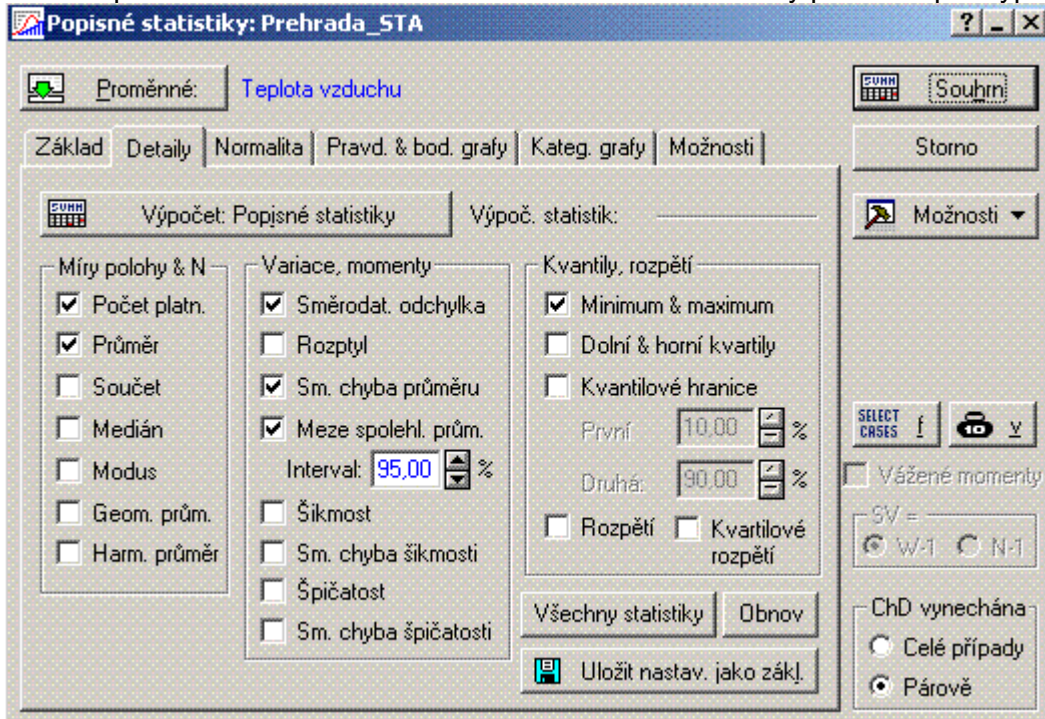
Popisné statistiky: Prehrada_STA

?

Proměnné: Teplota vzduchu

Souhrn

Storno

Možnosti ▾

Základ | Detaily | Normalita | Pravd. & bod. grafy | Kateg. grafy | Možnosti

SUMM Výpočet: Popisné statistiky

Výpoč. statistik:

Míry polohy & N

☑ Počet platn.
☑ Průměr
☐ Součet
☐ Medián
☐ Modus
☐ Geom. prům.
☐ Harm. průměr

Variace, momenty

☑ Směrodat. odchylka
☐ Rozptyl
☑ Sm. chyba průměru
☑ Meze spolehl. prům.
Interval: 95,00 %
☐ Šikmost
☐ Sm. chyba šikmosti
☐ Špičatost
☐ Sm. chyba špičatosti

Kvantily, rozpětí

☑ Minimum & maximum
☐ Dolní & horní kvartily
☐ Kvantilové hranice
První: 10,00 %
Druhá: 90,00 %
☐ Rozpětí
☐ Kvartilové rozpětí

Všechny statistiky

Obnov

Uložit nastav. jako zákl.

SELECT CASES f

v

Vážené momenty

SV =
W-1
N-1

ChD vynechána
Celé případy
Párově